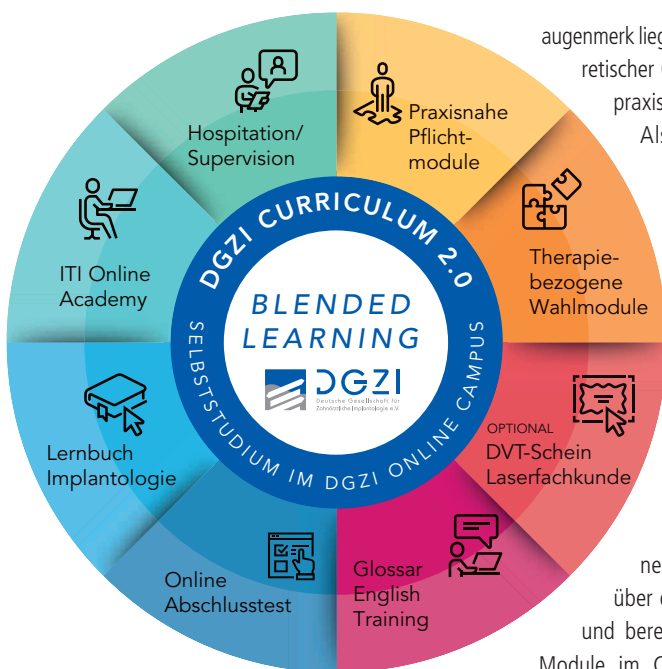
augenmerk lieg
retischer
praxis
Als

Hospitation/ Supervision

Praxisnahe Pflichtmodule

ITI Online Academy

Therapiebezogene Wahlmodule

DGZI CURRICULUM 2.0

BLENDED LEARNING

DGZI
Deutsche Gesellschaft für Zahnärztliche Implantologie e.V.

SELBSTSTUDIUM IM DGZI ONLINE CAMPUS

Lernbuch Implantologie

OPTIONAL
DVT-Schein Laserfachkunde

Online Abschlusstest

Glossar English Training

ne
über
und bere
Module im